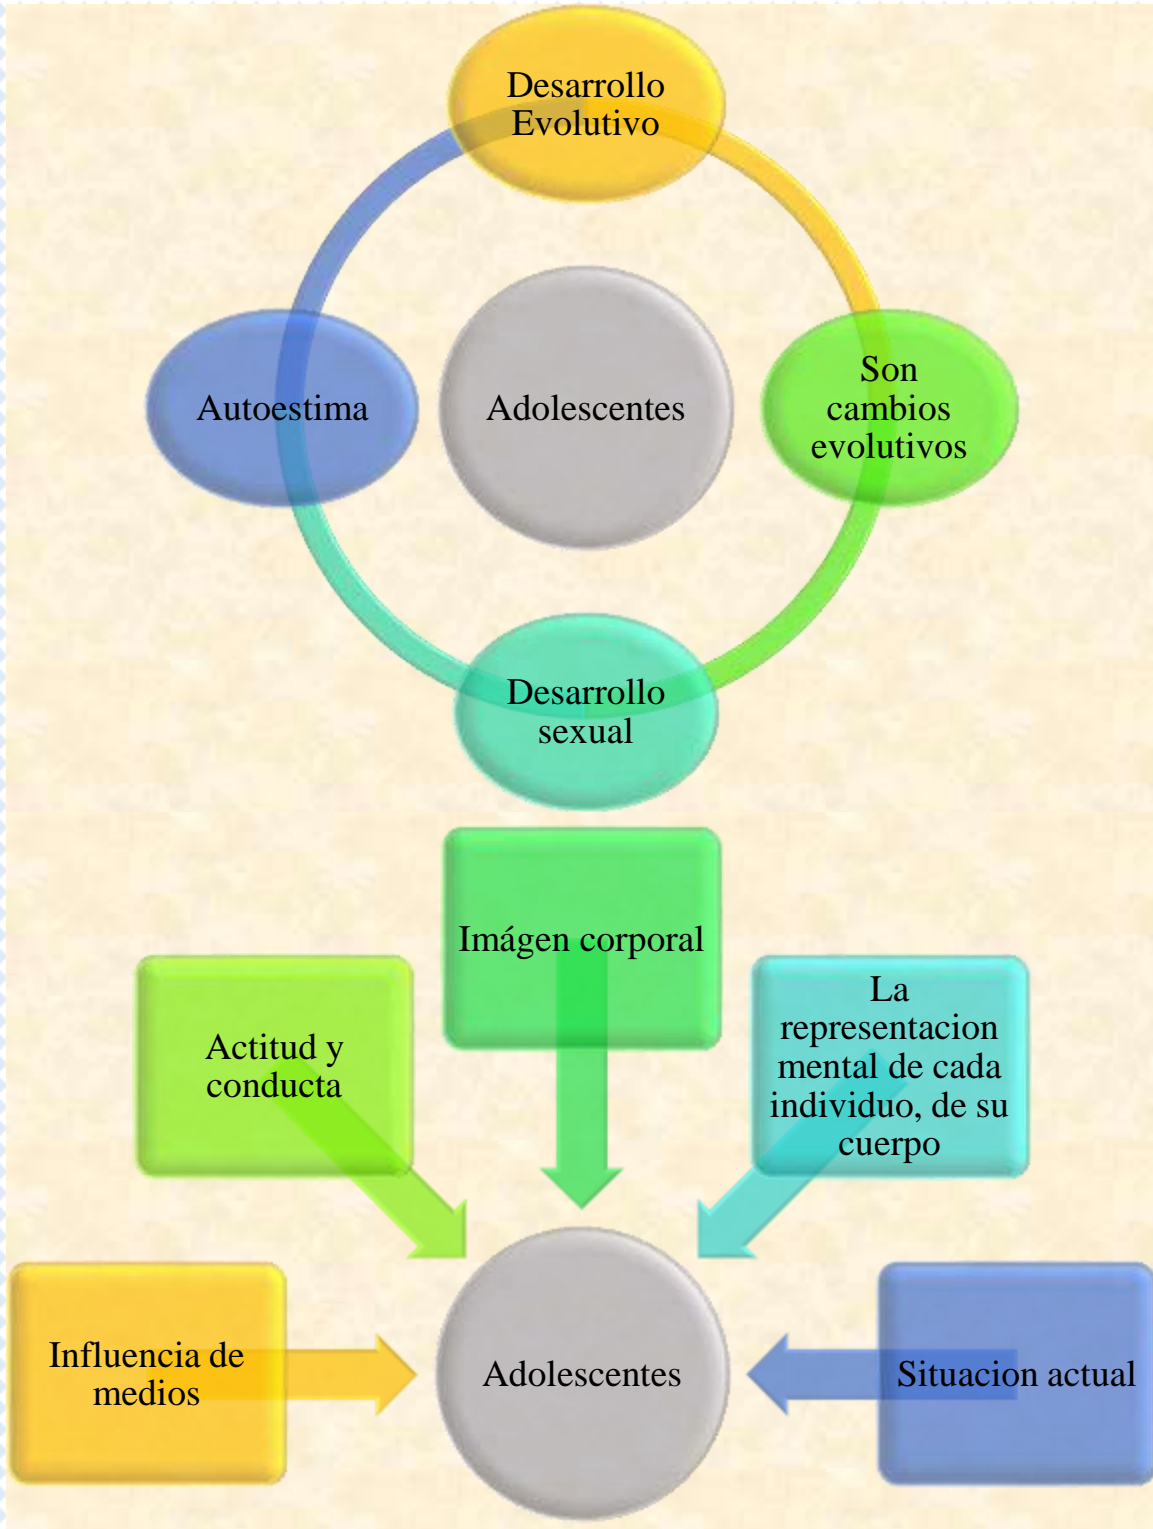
Desarrollo Evolutivo

Autoestima

Adolescentes

Son cambios evolutivos

Desarrollo sexual

Imágen corporal

Actitud y conducta

La representacion mental de cada individuo, de su cuerpo

Influencia de medios

Adolescentes

Situacion actual